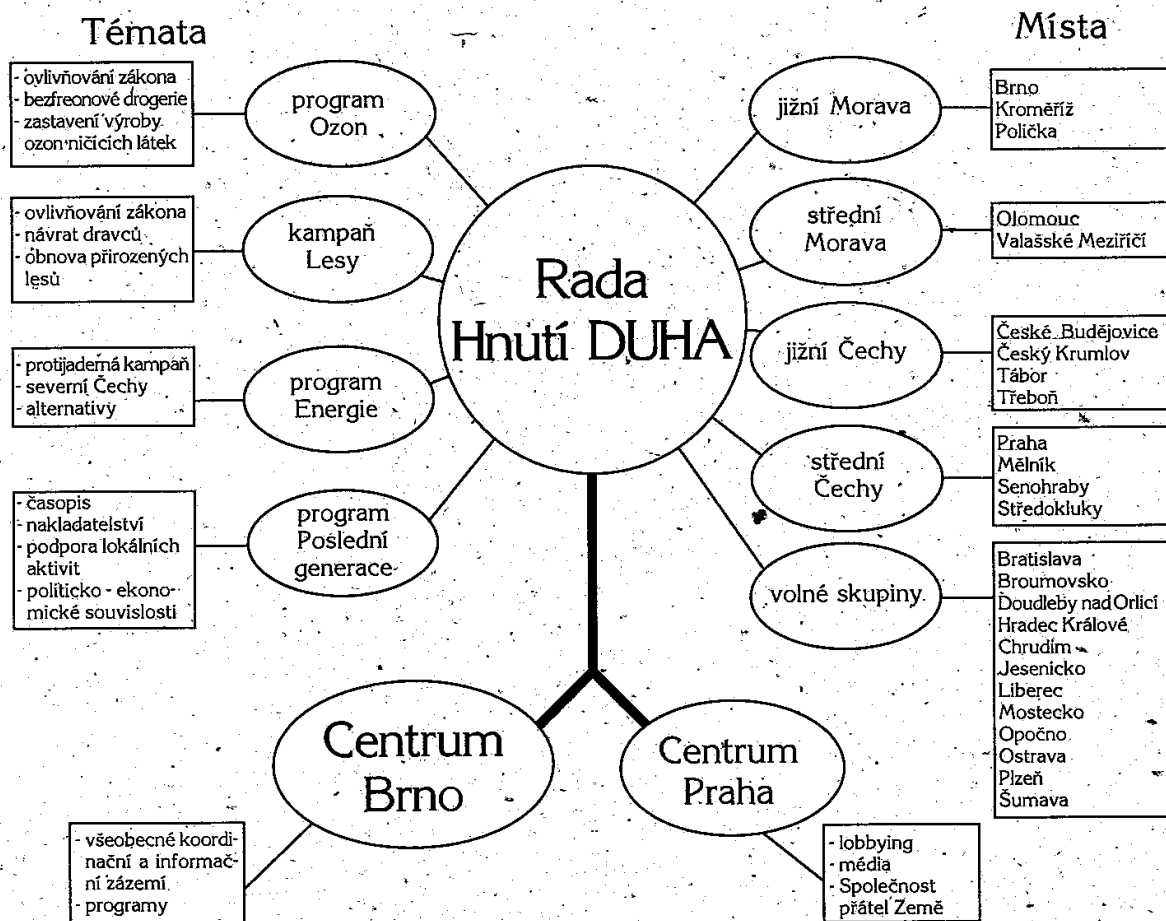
Témata

Místa

- ovlivňování zákona
- bezfreonové drogerie
- zastavení výroby ozon ničících látek

program Ozon

- ovlivňování zákona
- návrat dravců
- obnova přirozených lesů

kampaň Lesy

- protijaderná kampaň
- severní Čechy
- alternativy

program Energie

- časopis
- nakladatelství
- podpora lokálních aktivit
- politicko - ekonomické souvislosti

program Poslední generace

Rada Hnutí DUHA

jižní Morava

Brno
Kroměříž
Polička

střední Morava

Olomouc
Valašské Meziříčí

jižní Čechy

České Budějovice
Český Krumlov
Tábor
Třeboň

střední Čechy

Praha
Mělník
Senohraby
Středokluky

volné skupiny

Bratislava
Broumovsko
Doudleby nad Orlicí
Hradec Králové
Chrudim
Jesenicko
Liberec
Mostecko
Opočno
Ostrava
Plzeň
Šumava

Centrum Brno

- všeobecné koordinační a informační zázemí
- programy

Centrum Praha

- lobbying
- média
- Společnost přátel Země